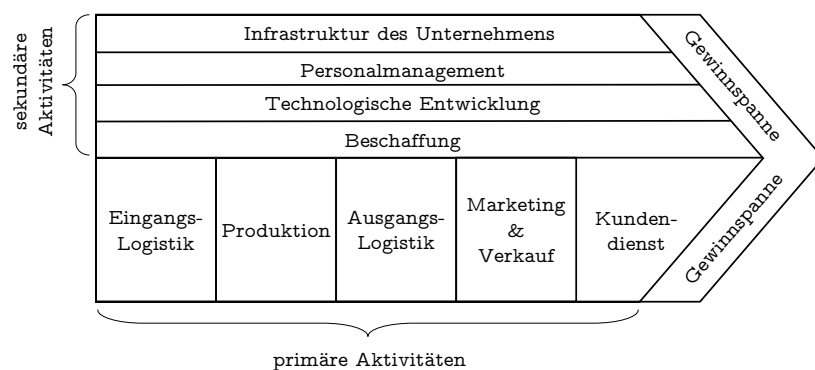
sekundäre Aktivitäten

Infrastruktur des Unternehmens

Personalmanagement

Technologische Entwicklung

Beschaffung

Gewinnspanne

Eingangs-Logistik

Produktion

Ausgangs-Logistik

Marketing & Verkauf

Kunden-dienst

Gewinnspanne

primäre Aktivitäten